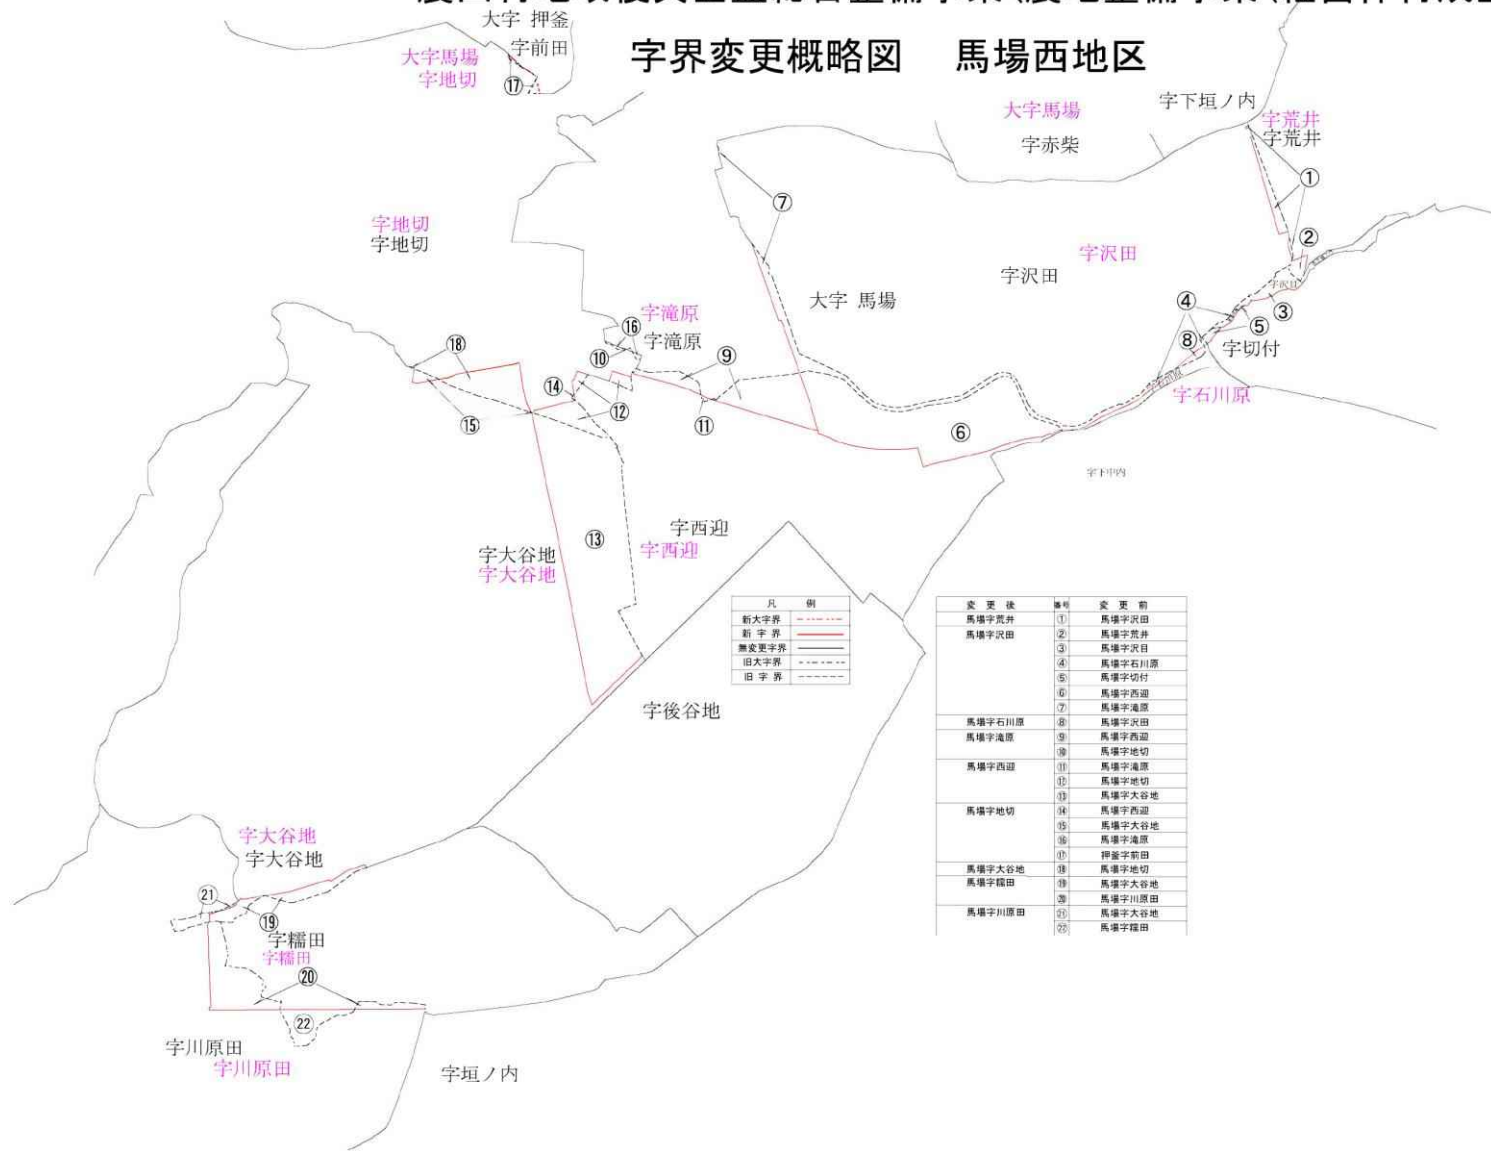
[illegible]

字界変更概略図　馬場西地区

大字 押釜
字前田
大字馬場
字地切
⑰

大字馬場
字下垣ノ内
字荒井
字荒井
字赤柴
①
②
⑦
字沢田
字沢田
大字 馬場
字地切
字地切
④
③
⑤
⑧
字切付
字石川原
字滝原
⑯
字滝原
⑩
⑨
⑱
⑭
⑫
⑪
⑮
⑥
字下中内
字西迎
⑬
字西迎
字大谷地
字大谷地
字後谷地

| 凡 | 例 |
|---|---|
| 新大字界 | |
| 新 字 界 | |
| 無変更字界 | |
| 旧大字界 | |
| 旧 字 界 | |

| 変 更 後 | 番号 | 変 更 前 |
|---|---|---|
| 馬場字荒井 | ① | 馬場字沢田 |
| 馬場字沢田 | ② | 馬場字荒井 |
| | ③ | 馬場字沢目 |
| | ④ | 馬場字石川原 |
| | ⑤ | 馬場字切付 |
| | ⑥ | 馬場字西迎 |
| | ⑦ | 馬場字滝原 |
| 馬場字石川原 | ⑧ | 馬場字沢田 |
| 馬場字滝原 | ⑨ | 馬場字西迎 |
| | ⑩ | 馬場字地切 |
| 馬場字西迎 | ⑪ | 馬場字滝原 |
| | ⑫ | 馬場字地切 |
| | ⑬ | 馬場字大谷地 |
| 馬場字地切 | ⑭ | 馬場字西迎 |
| | ⑮ | 馬場字大谷地 |
| | ⑯ | 馬場字滝原 |
| | ⑰ | 押釜字前田 |
| 馬場字大谷地 | ⑱ | 馬場字地切 |
| 馬場字糯田 | ⑲ | 馬場字大谷地 |
| | ⑳ | 馬場字川原田 |
| 馬場字川原田 | ㉑ | 馬場字大谷地 |
| | ㉒ | 馬場字糯田 |

字大谷地
字大谷地
㉑
⑲
字糯田
字糯田
⑳
㉒
字川原田
字川原田
字垣ノ内